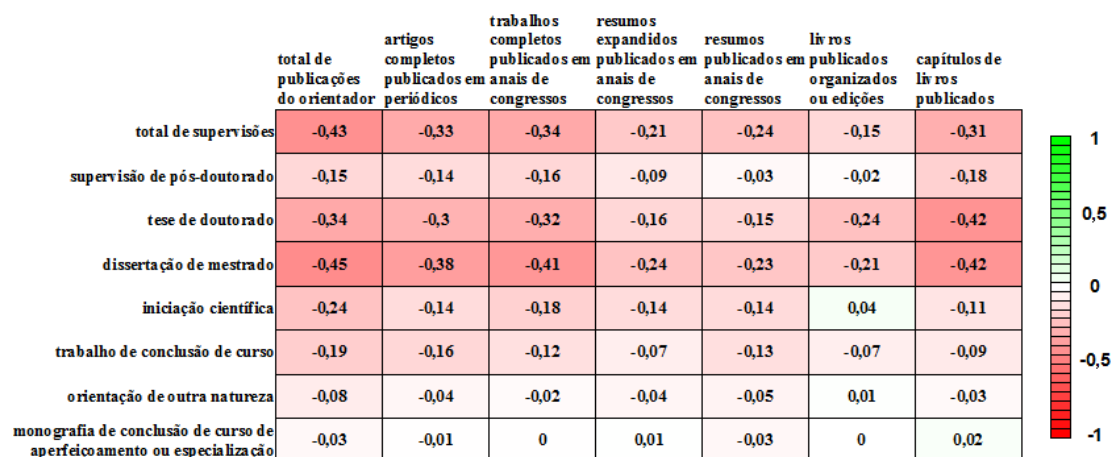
| | total de publicações do orientador | artigos completos publicados em periódicos | trabalhos completos publicados em anais de congressos | resumos expandidos publicados em anais de congressos | resumos publicados em anais de congressos | livros publicados organizados ou edições | capítulos de livros publicados |
|---|---|---|---|---|---|---|---|
| total de supervisões | -0,43 | -0,33 | -0,34 | -0,21 | -0,24 | -0,15 | -0,31 |
| supervisão de pós-doutorado | -0,15 | -0,14 | -0,16 | -0,09 | -0,03 | -0,02 | -0,18 |
| tese de doutorado | -0,34 | -0,3 | -0,32 | -0,16 | -0,15 | -0,24 | -0,42 |
| dissertação de mestrado | -0,45 | -0,38 | -0,41 | -0,24 | -0,23 | -0,21 | -0,42 |
| iniciação científica | -0,24 | -0,14 | -0,18 | -0,14 | -0,14 | 0,04 | -0,11 |
| trabalho de conclusão de curso | -0,19 | -0,16 | -0,12 | -0,07 | -0,13 | -0,07 | -0,09 |
| orientação de outra natureza | -0,08 | -0,04 | -0,02 | -0,04 | -0,05 | 0,01 | -0,03 |
| monografia de conclusão de curso de aperfeiçoamento ou especialização | -0,03 | -0,01 | 0 | 0,01 | -0,03 | 0 | 0,02 |

1
0,5
0
-0,5
-1